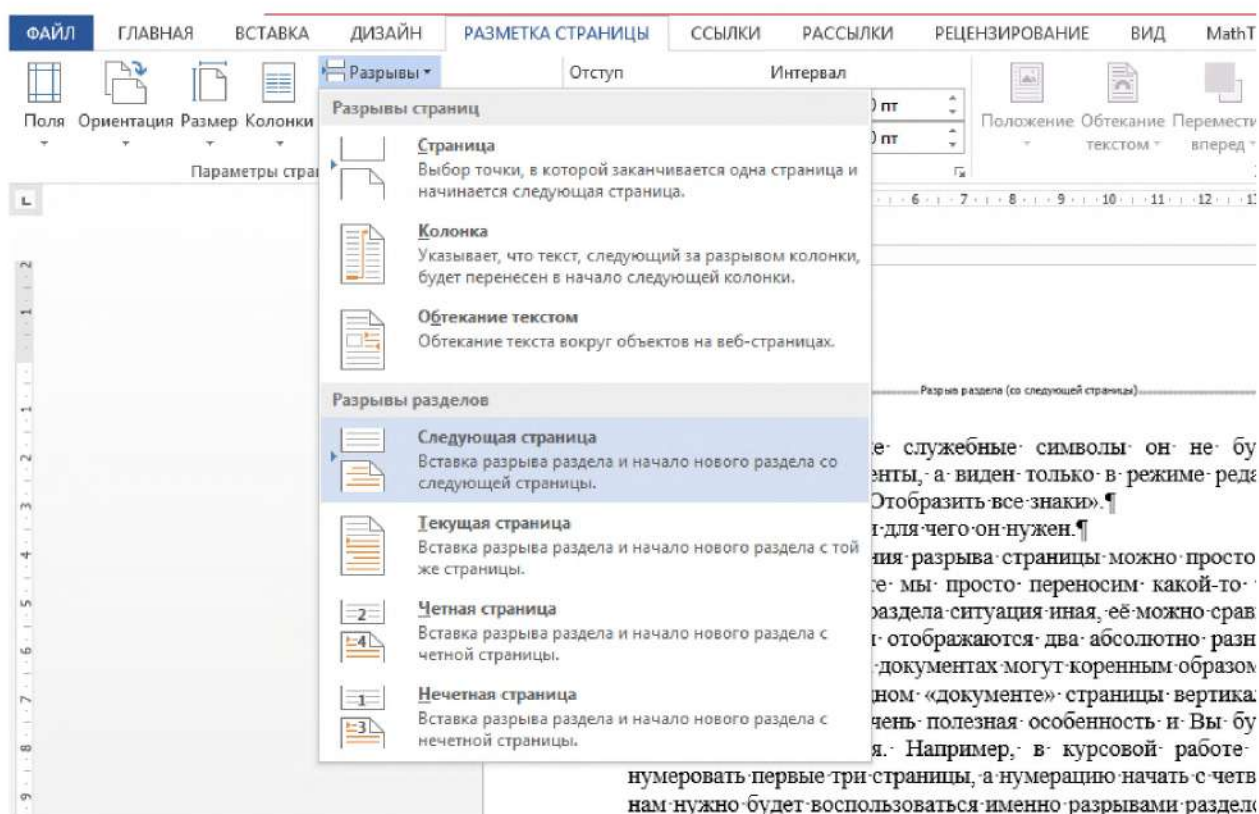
ФАЙЛ ГЛАВНАЯ ВСТАВКА ДИЗАЙН РАЗМЕТКА СТРАНИЦЫ ССЫЛКИ РАССЫЛКИ РЕЦЕНЗИРОВАНИЕ ВИД MathT

Поля Ориентация Размер Колонки

Разрывы

Отступ Интервал

0 пт
0 пт

Положение Обтекание текстом Переместить вперед

Параметры стра

Разрывы страниц

Страница
Выбор точки, в которой заканчивается одна страница и начинается следующая страница.

Колонка
Указывает, что текст, следующий за разрывом колонки, будет перенесен в начало следующей колонки.

Обтекание текстом
Обтекание текста вокруг объектов на веб-страницах.

Разрывы разделов

Следующая страница
Вставка разрыва раздела и начало нового раздела со следующей страницы.

Текущая страница
Вставка разрыва раздела и начало нового раздела с той же страницы.

Четная страница
Вставка разрыва раздела и начало нового раздела с четной страницы.

Нечетная страница
Вставка разрыва раздела и начало нового раздела с нечетной страницы.

Разрыв раздела (со следующей страницы)

е служебные символы он не бу
енты, а виден только в режиме реда
Отобразить все знаки».¶
и для чего он нужен.¶
ния разрыва страницы можно просто
е мы просто переносим какой-то
раздела ситуация иная, её можно срав
и отображаются два абсолютно разн
документах могут коренным образом
дном «документе» страницы вертика
чень полезная особенность и Вы бу
я. Например, в курсовой работе
нумеровать первые три страницы, а нумерацию начать с четв
нам нужно будет воспользоваться именно разрывами раздело